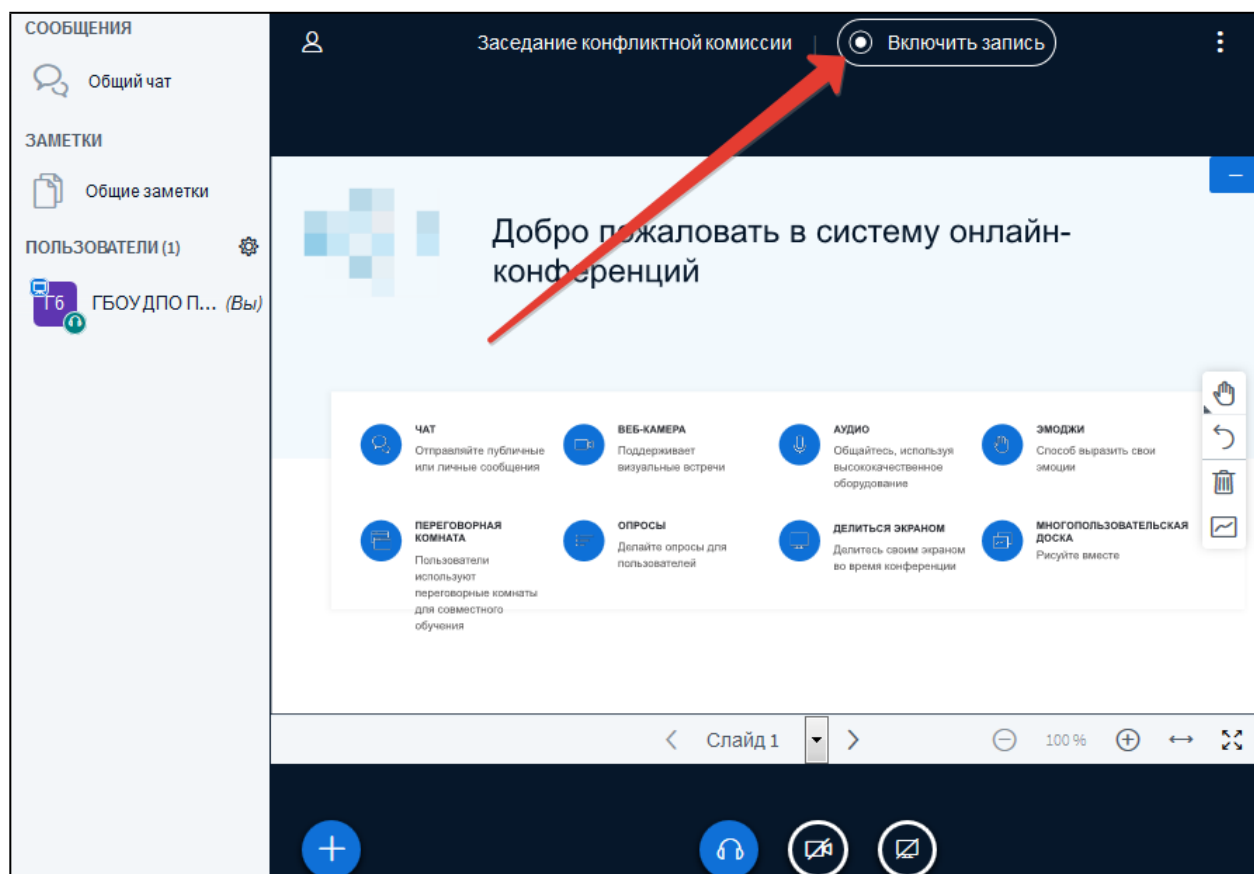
СООБЩЕНИЯ

Общий чат

ЗАМЕТКИ

Общие заметки

ПОЛЬЗОВАТЕЛИ (1)

Гб ГБОУДПО П... (Вы)

Заседание конфликтной комиссии

Включить запись

Добро пожаловать в систему онлайн-конференций

ЧАТ
Отправляйте публичные или личные сообщения

ВЕБ-КАМЕРА
Поддерживает визуальные встречи

АУДИО
Общайтесь, используя высококачественное оборудование

ЭМОДЖИ
Способ выразить свои эмоции

ПЕРЕГОВОРНАЯ КОМНАТА
Пользователи используют переговорные комнаты для совместного обучения

ОПРОСЫ
Делайте опросы для пользователей

ДЕЛИТЬСЯ ЭКРАНОМ
Делитесь своим экраном во время конференции

МНОГОПОЛЬЗОВАТЕЛЬСКАЯ ДОСКА
Рисуйте вместе

Слайд 1

100 %